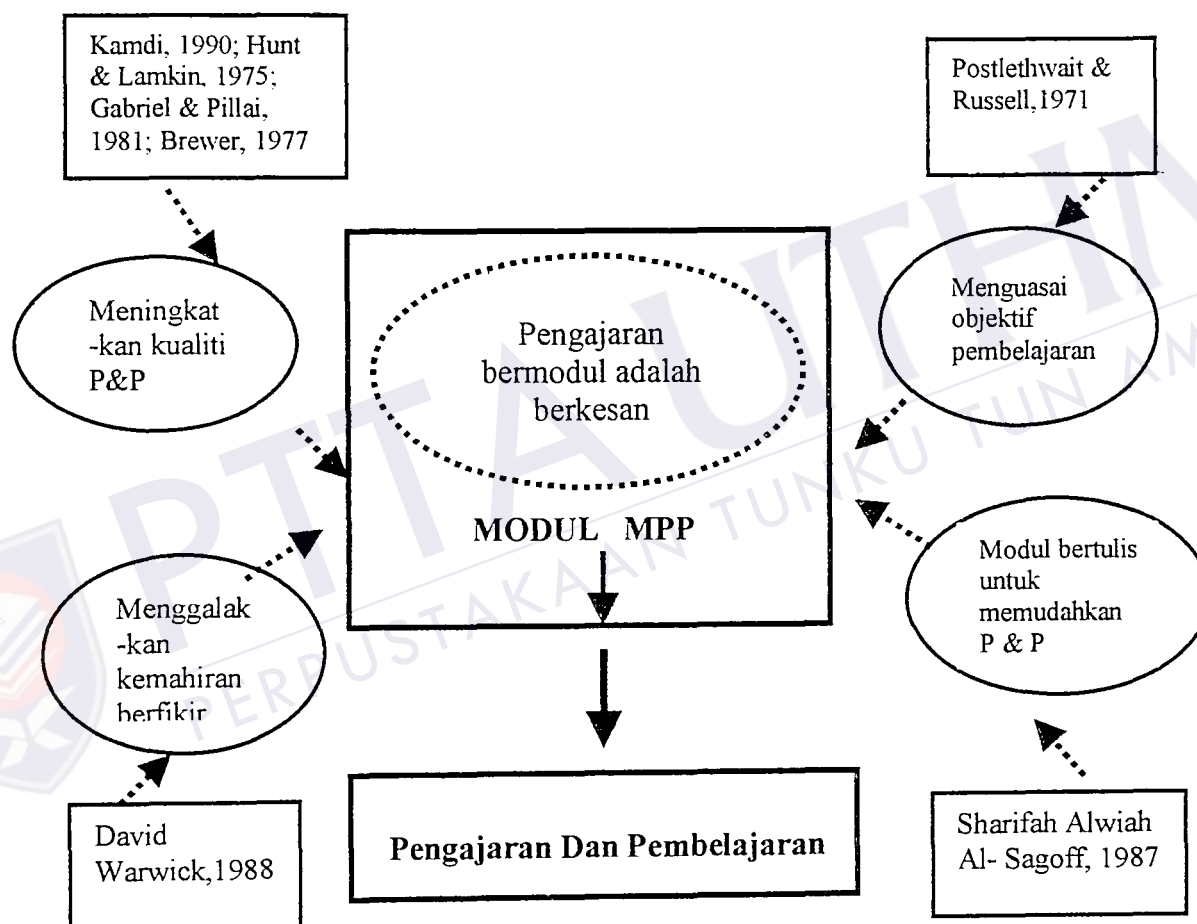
Kamdi, 1990; Hunt & Lamkin, 1975; Gabriel & Pillai, 1981; Brewer, 1977

Postlethwait & Russell,1971

Meningkat -kan kualiti P&P

Pengajaran bermodul adalah berkesan

Menguasai objektif pembelajaran

MODUL MPP

Modul bertulis untuk memudahkan P & P

Menggalak -kan kemahiran berfikir

David Warwick,1988

Pengajaran Dan Pembelajaran

Sharifah Alwiah Al- Sagoff, 1987

PTTA UTHM
PERPUSTAKAAN TUNKU TUN AMINAH